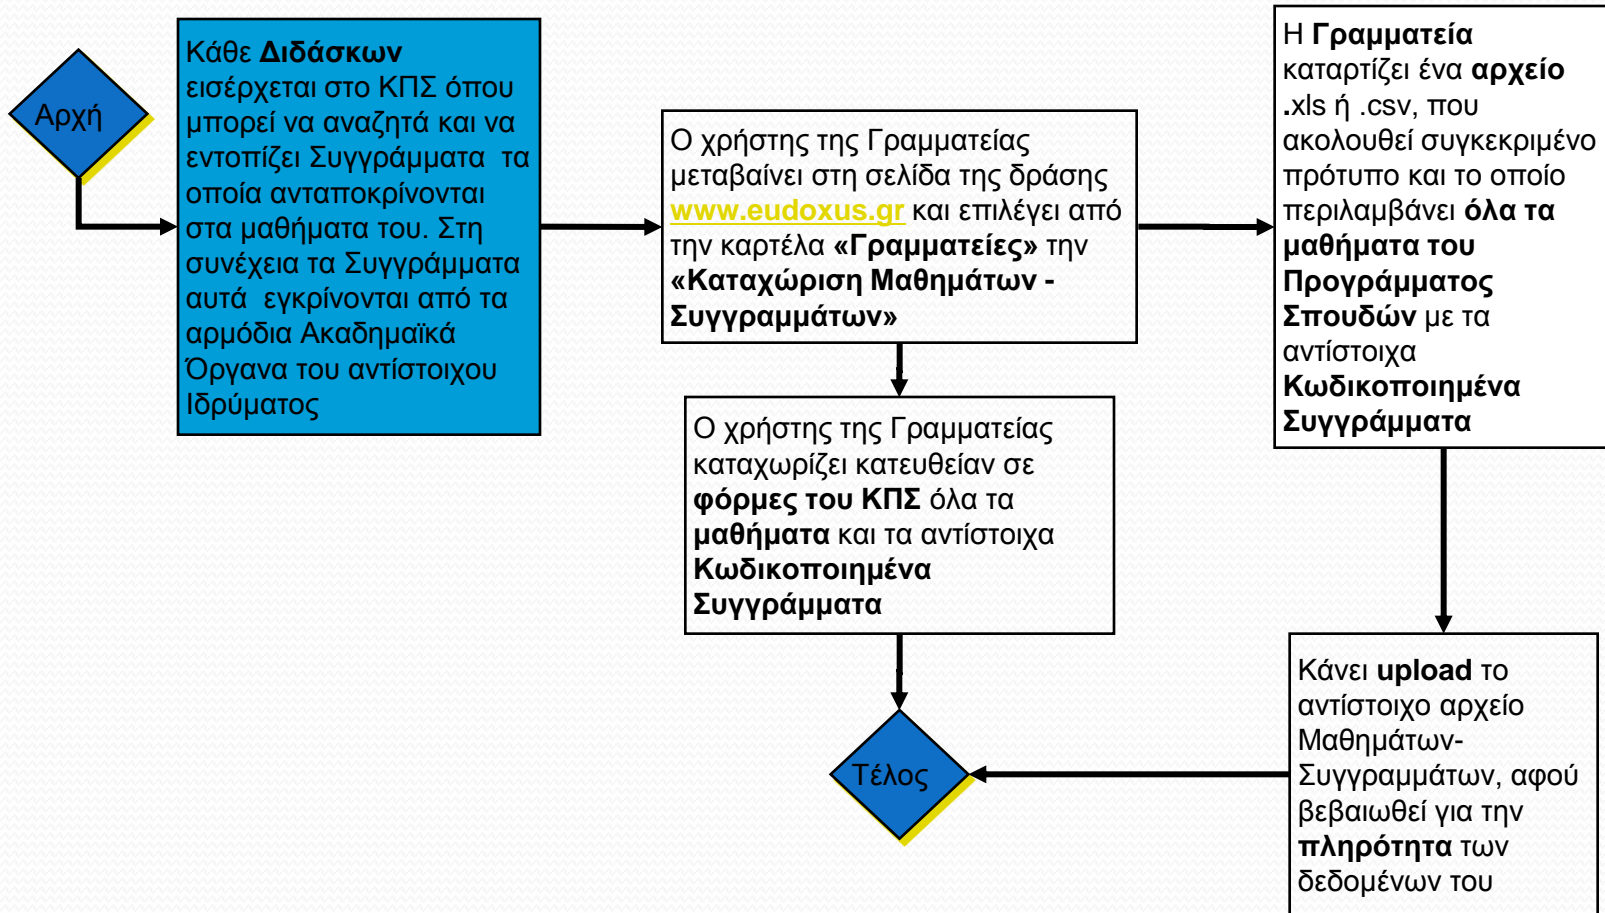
Αρχή

Κάθε **Διδάσκων** εισέρχεται στο ΚΠΣ όπου μπορεί να αναζητά και να εντοπίζει Συγγράμματα τα οποία ανταποκρίνονται στα μαθήματα του. Στη συνέχεια τα Συγγράμματα αυτά εγκρίνονται από τα αρμόδια Ακαδημαϊκά Όργανα του αντίστοιχου Ιδρύματος

Ο χρήστης της Γραμματείας μεταβαίνει στη σελίδα της δράσης **www.eudoxus.gr** και επιλέγει από την καρτέλα **«Γραμματείες»** την **«Καταχώριση Μαθημάτων - Συγγραμμάτων»**

Η **Γραμματεία** καταρτίζει ένα **αρχείο .**xls ή .csv, που ακολουθεί συγκεκριμένο πρότυπο και το οποίο περιλαμβάνει **όλα τα μαθήματα του Προγράμματος Σπουδών** με τα αντίστοιχα **Κωδικοποιημένα Συγγράμματα**

Ο χρήστης της Γραμματείας καταχωρίζει κατευθείαν σε **φόρμες του ΚΠΣ** όλα τα **μαθήματα** και τα αντίστοιχα **Κωδικοποιημένα Συγγράμματα**

Κάνει **upload** το αντίστοιχο αρχείο Μαθημάτων-Συγγραμμάτων, αφού βεβαιωθεί για την **πληρότητα** των δεδομένων του

Τέλος